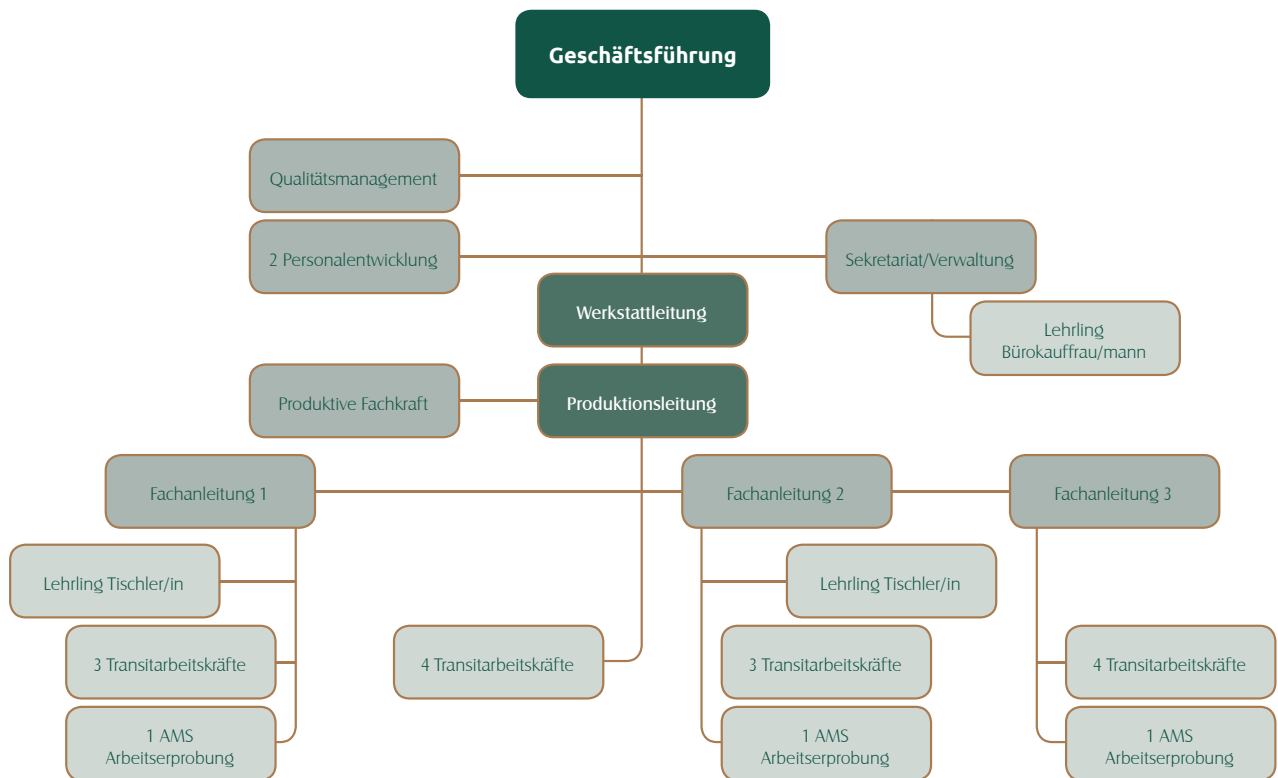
Geschäftsführung

Qualitätsmanagement

2 Personalentwicklung

Sekretariat/Verwaltung

Werkstattleitung

Lehrling Bürokauffrau/mann

Produktive Fachkraft

Produktionsleitung

Fachanleitung 1

Fachanleitung 2

Fachanleitung 3

Lehrling Tischler/in

Lehrling Tischler/in

3 Transitarbeitskräfte

4 Transitarbeitskräfte

3 Transitarbeitskräfte

4 Transitarbeitskräfte

1 AMS Arbeitserprobung

1 AMS Arbeitserprobung

1 AMS Arbeitserprobung